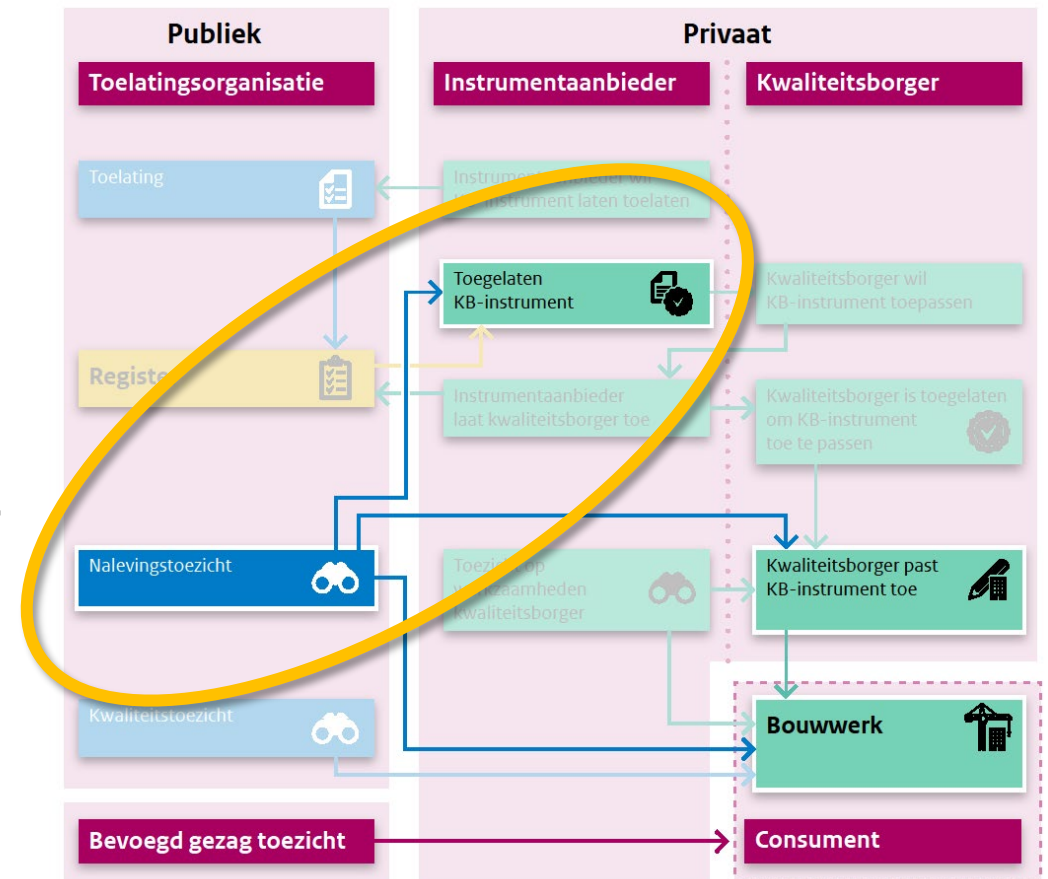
Publiek

Privaat

Toelatingsorganisatie

Instrumentaanbieder

Kwaliteitsborger

Toelating

Instrumentaanbieder wil KB-instrument laten toelaten

Toegelaten KB-instrument

Kwaliteitsborger wil KB-instrument toepassen

Register

Instrumentaanbieder laat kwaliteitsborger toe

Kwaliteitsborger is toegelaten om KB-instrument toe te passen

Nalevingstoezicht

Toezicht op werkzaamheden kwaliteitsborger

Kwaliteitsborger past KB-instrument toe

Kwaliteitstoezicht

Bouwwerk

Bevoegd gezag toezicht

Consument